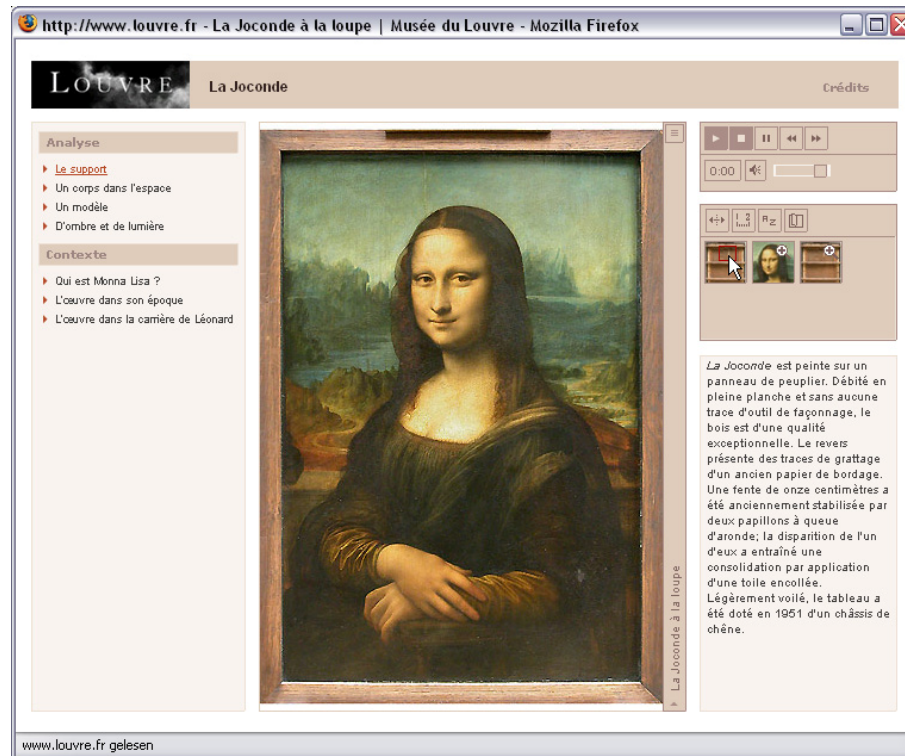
http://www.louvre.fr - La Joconde à la loupe | Musée du Louvre - Mozilla Firefox

LOUVRE

La Joconde

Crédits

Analyse

Le support
Un corps dans l'espace
Un modèle
D'ombre et de lumière

Contexte

Qui est Monna Lisa ?
L'œuvre dans son époque
L'œuvre dans la carrière de Léonard

La Joconde à la loupe

0:00

La Joconde est peinte sur un panneau de peuplier. Débité en pleine planche et sans aucune trace d'outil de façonnage, le bois est d'une qualité exceptionnelle. Le revers présente des traces de grattage d'un ancien papier de bordage. Une fente de onze centimètres a été anciennement stabilisée par deux papillons à queue d'aronde; la disparition de l'un d'eux a entraîné une consolidation par application d'une toile encollée. Légèrement voilé, le tableau a été doté en 1951 d'un châssis de chêne.

www.louvre.fr gelesen